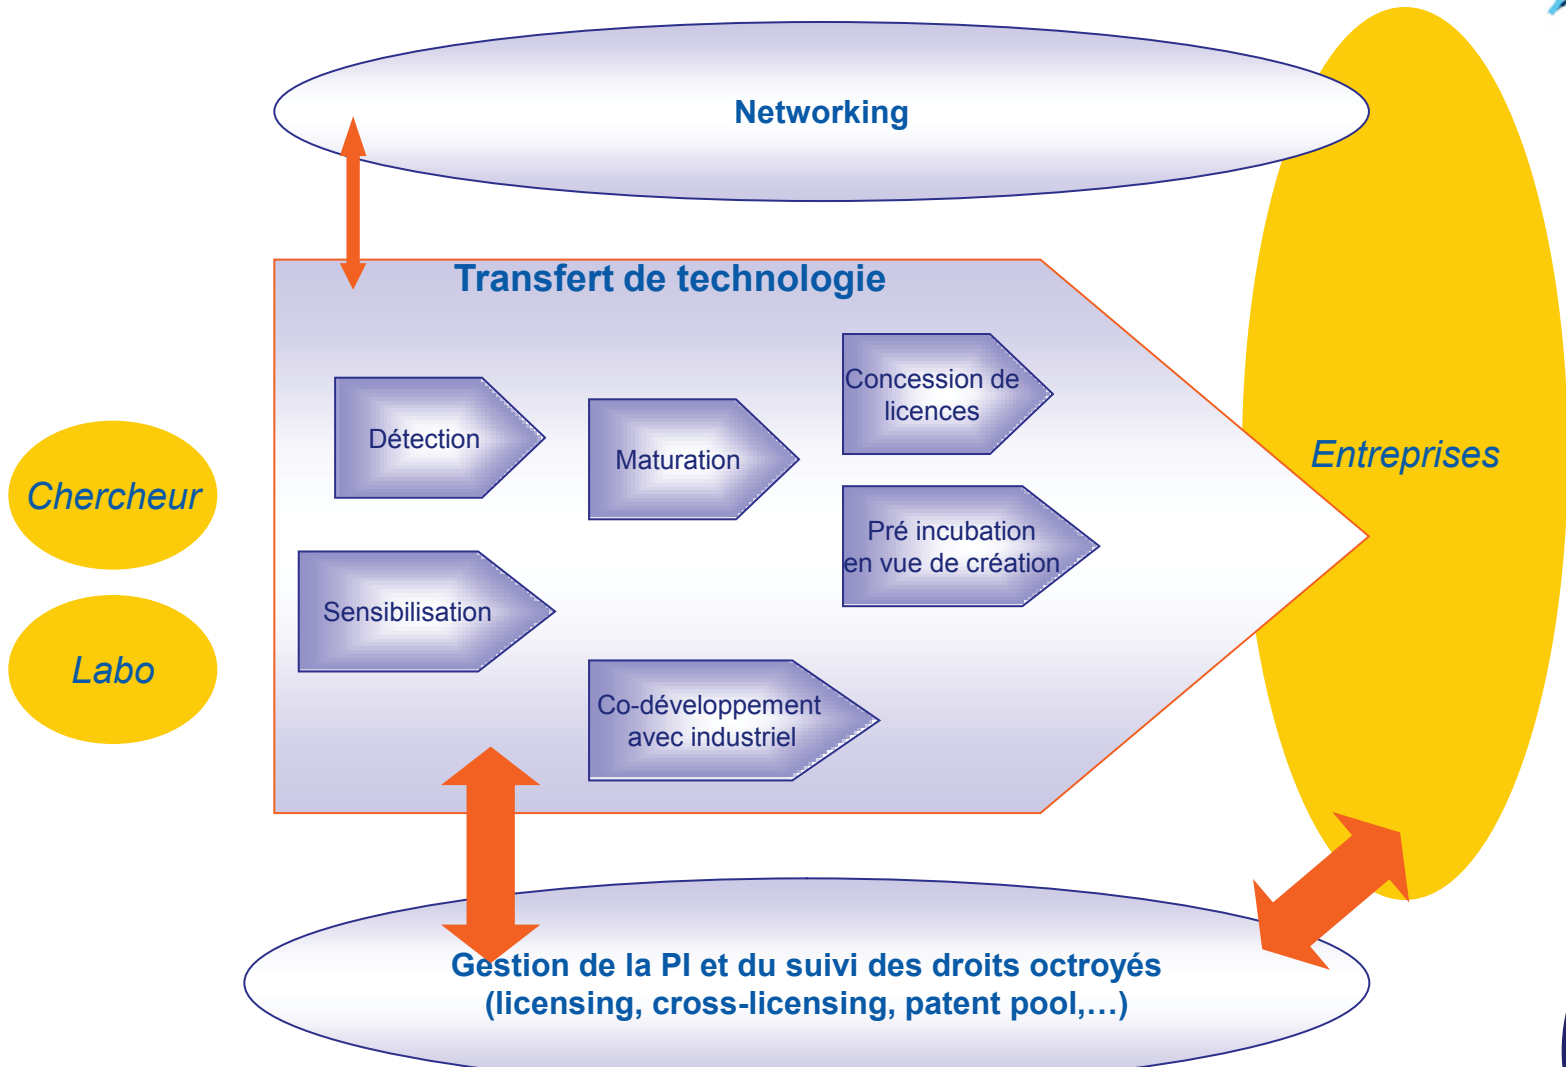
Networking

Transfert de technologie

Chercheur

Labo

Détection

Maturation

Concession de licences

Pré incubation en vue de création

Sensibilisation

Co-développement avec industriel

Entreprises

Gestion de la PI et du suivi des droits octroyés (licensing, cross-licensing, patent pool,…)